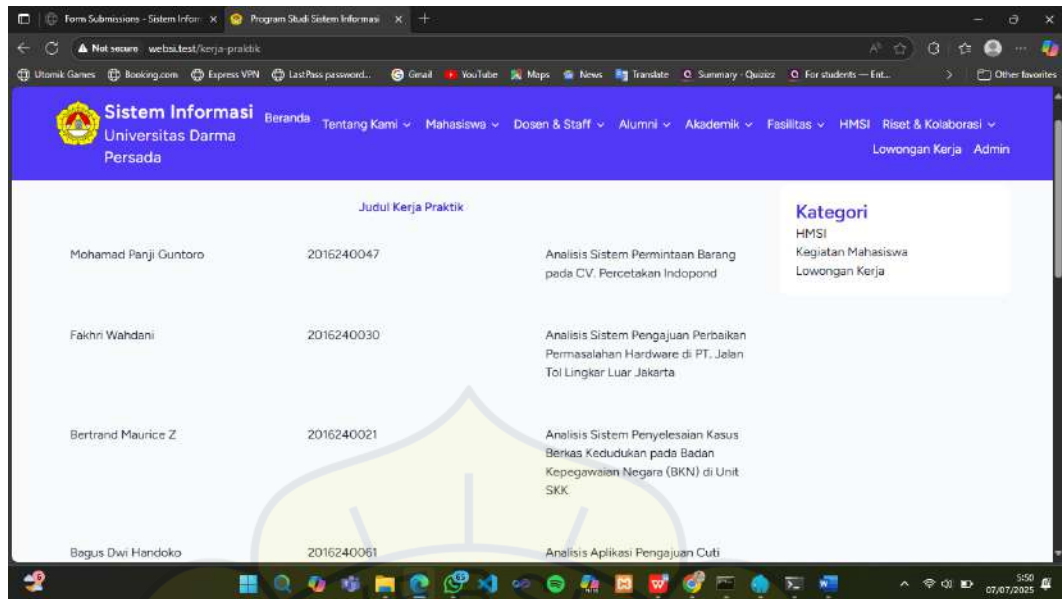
Form Submissions - Sistem Inform ×
Program Studi Sistem Informasi ×
+

Not secure websi.test/kerja-praktik

Utomik Games Booking.com Express VPN LastPass password... Gmail YouTube Maps News Translate Summary - Quizizz For students — Ent... Other favorites

Sistem Informasi Universitas Darma Persada
Beranda Tentang Kami Mahasiswa Dosen & Staff Alumni Akademik Fasilitas HMSI Riset & Kolaborasi Lowongan Kerja Admin

Judul Kerja Praktik

| | | |
|---|---|---|
| Mohamad Panji Guntoro | 2016240047 | Analisis Sistem Permintaan Barang pada CV. Percetakan Indopond |
| Fakhri Wahdani | 2016240030 | Analisis Sistem Pengajuan Perbaikan Permasalahan Hardware di PT. Jalan Tol Lingkar Luar Jakarta |
| Bertrand Maurice Z | 2016240021 | Analisis Sistem Penyelesaian Kasus Berkas Kedudukan pada Badan Kepegawaian Negara (BKN) di Unit SKK |
| Bagus Dwi Handoko | 2016240061 | Analisis Aplikasi Pengajuan Cuti |

Kategori
HMSI
Kegiatan Mahasiswa
Lowongan Kerja

5:50
07/07/2025